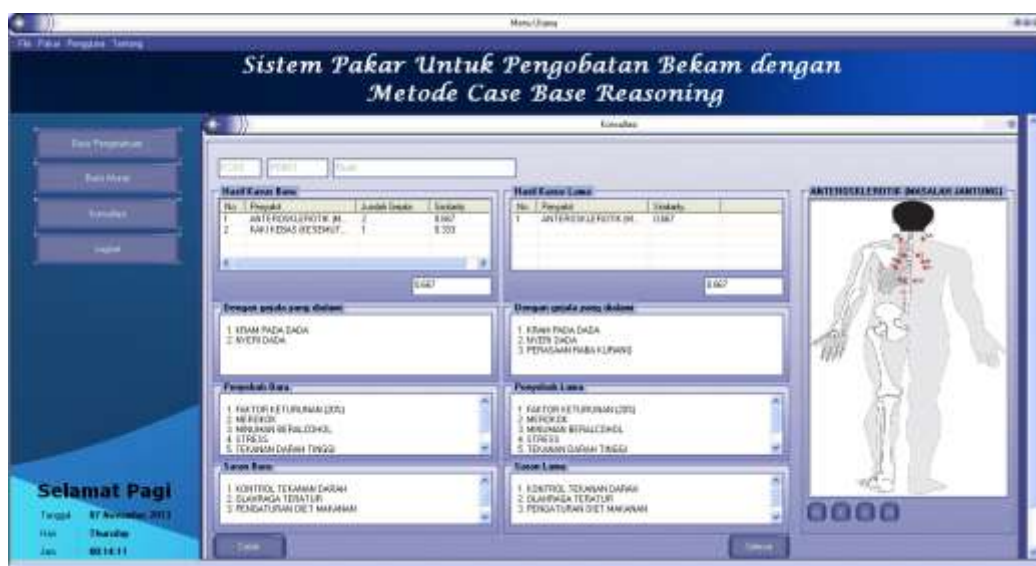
Menu Utama

File Pakar Pengguna Tentang

Sistem Pakar Untuk Pengobatan Bekam dengan Metode Case Base Reasoning

Basis Pengetahuan

Basis Kasus

Konsultasi

Logout

Konsultasi

C001 P0001 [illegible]

Hasil Kasus Baru

| No | Penyakit | Jumlah Gejala | Similarity |
|---|---|---|---|
| 1 | ANTEROSKLEROTIK (M... | 2 | 0.667 |
| 2 | KAKI KEBAS (KESEMUT... | 1 | 0.333 |

0.667

Hasil Kasus Lama

| No | Penyakit | Similarity |
|---|---|---|
| 1 | ANTEROSKLEROTIK (M... | 0.667 |

0.667

ANTEROSKLEROTIK (MASALAH JANTUNG)

Dengan gejala yang dialami

1. KRAM PADA DADA
2. NYERI DADA

Dengan gejala yang dialami

1. KRAM PADA DADA
2. NYERI DADA
3. PERASAAN RABA KURANG

Penyebab Baru

1. FAKTOR KETURUNAN (20%)
2. MEROKOK
3. MINUMAN BERALCOHOL
4. STRESS
5. TEKANAN DARAH TINGGI

Penyebab Lama

1. FAKTOR KETURUNAN (20%)
2. MEROKOK
3. MINUMAN BERALCOHOL
4. STRESS
5. TEKANAN DARAH TINGGI

Saran Baru

1. KONTROL TEKANAN DARAH
2. OLAHRAGA TERATUR
3. PENGATURAN DIET MAKANAN

Saran Lama

1. KONTROL TEKANAN DARAH
2. OLAHRAGA TERATUR
3. PENGATURAN DIET MAKANAN

Cetak

Simpan

Selamat Pagi

Tanggal 07 November 2013

Hari Thursday

Jam 08:14:11